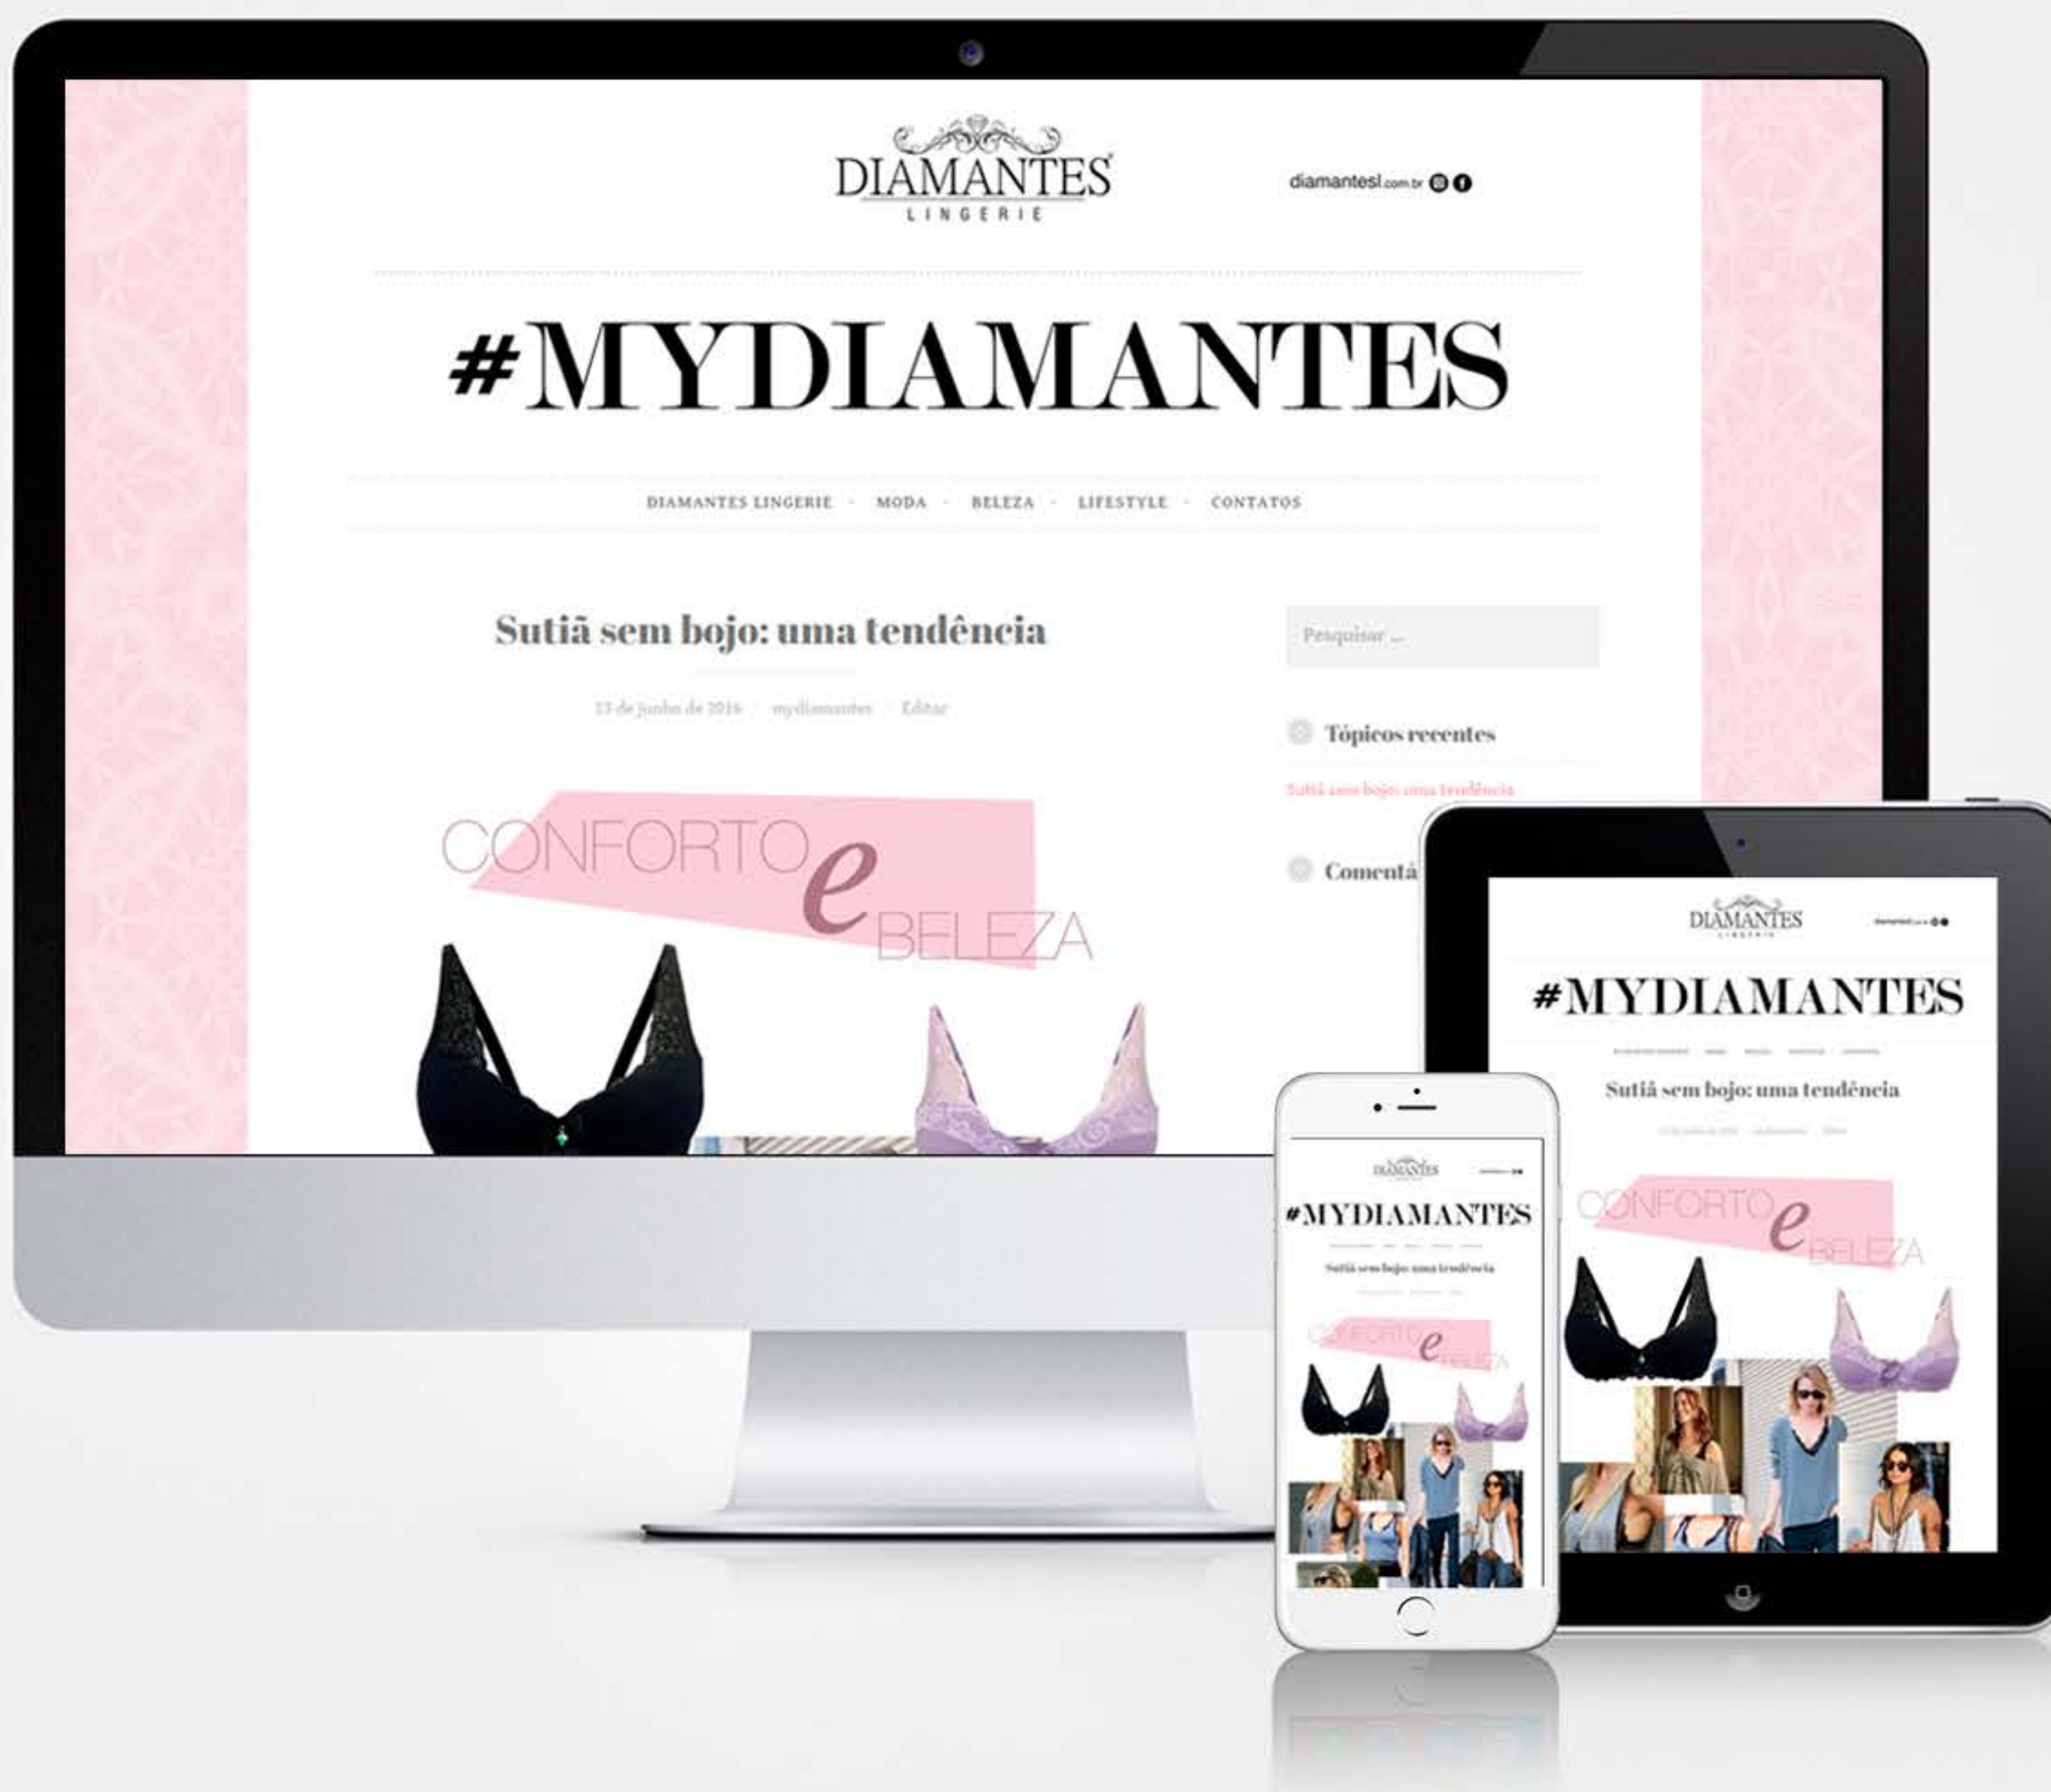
DIAMANTES
LINGERIE

diamantesl.com.br

#MYDIAMANTES

DIAMANTES LINGERIE · MODA · BELEZA · LIFESTYLE · CONTATOS

Sutiã sem bojo: uma tendência

13 de junho de 2016 · mydiamantes · Editar

CONFORTO e BELEZA

Pesquisar ...

Tópicos recentes

Sutiã sem bojo: uma tendência

Comentá

DIAMANTES

#MYDIAMANTES

Sutiã sem bojo: uma tendência

CONFORTO e BELEZA

DIAMANTES

#MYDIAMANTES

Sutiã sem bojo: uma tendência

CONFORTO e BELEZA